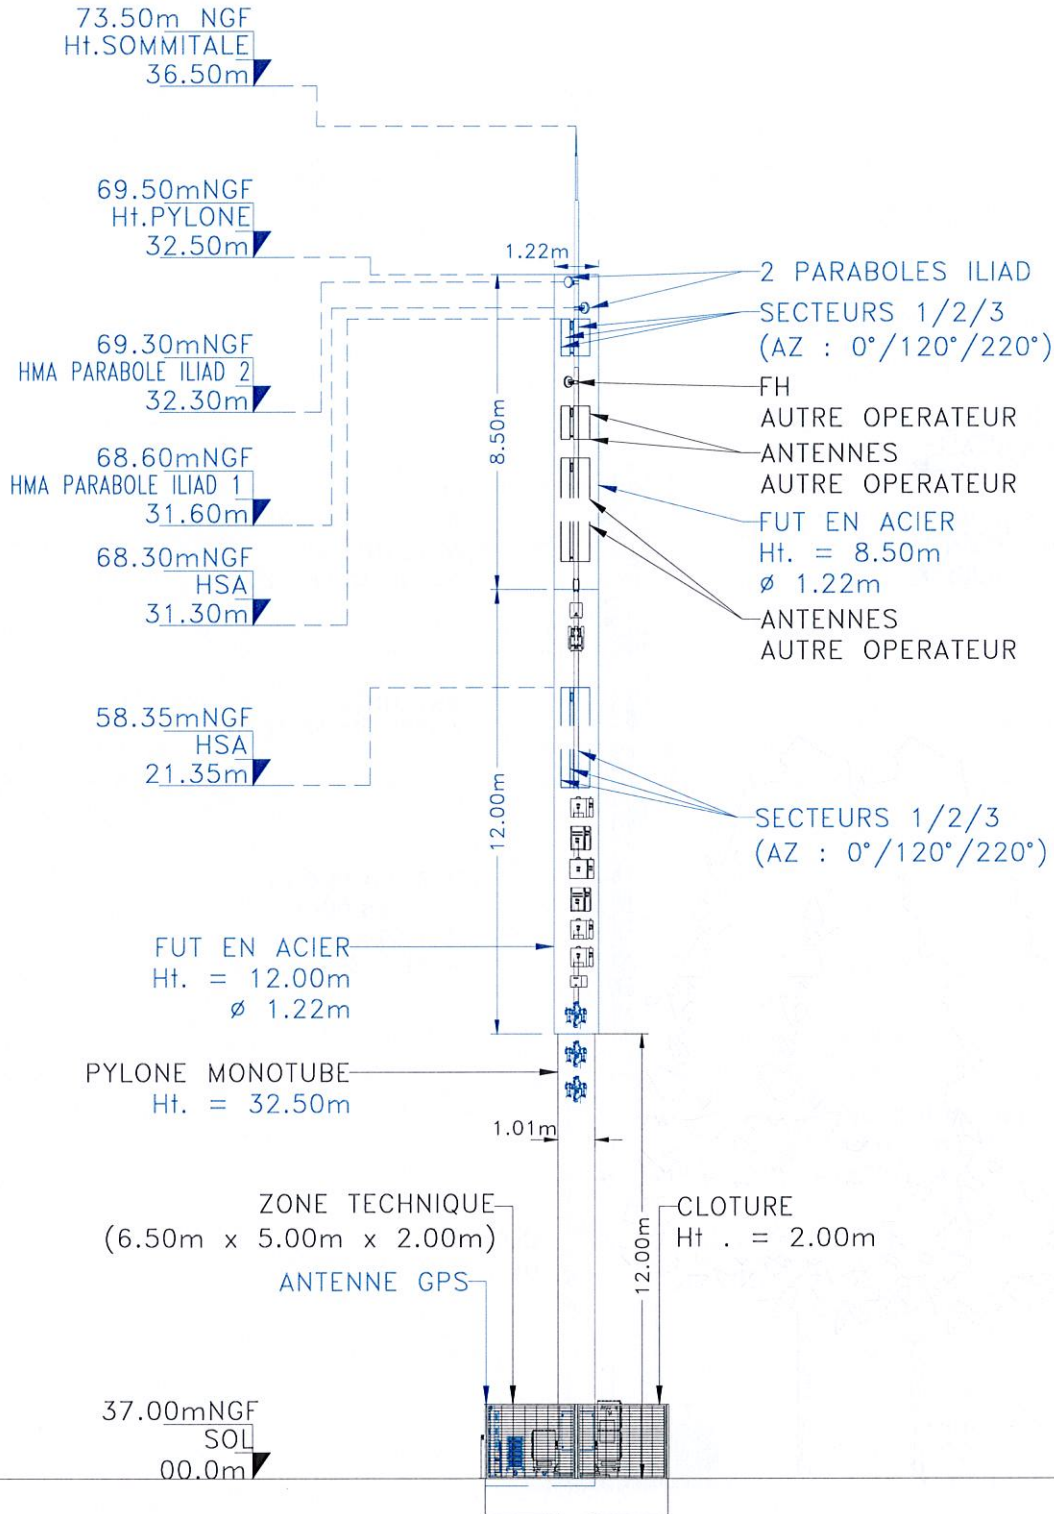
73.50m NGF
Ht.SOMMITALE
36.50m

69.50mNGF
Ht.PYLONE
32.50m

69.30mNGF
HMA PARABOLE ILIAD 2
32.30m

68.60mNGF
HMA PARABOLE ILIAD 1
31.60m

68.30mNGF
HSA
31.30m

58.35mNGF
HSA
21.35m

1.22m

8.50m

12.00m

2 PARABOLES ILIAD

SECTEURS 1/2/3
(AZ : 0°/120°/220°)

FH
AUTRE OPERATEUR

ANTENNES
AUTRE OPERATEUR

FUT EN ACIER
Ht. = 8.50m
ø 1.22m

ANTENNES
AUTRE OPERATEUR

SECTEURS 1/2/3
(AZ : 0°/120°/220°)

FUT EN ACIER
Ht. = 12.00m
ø 1.22m

PYLONE MONOTUBE
Ht. = 32.50m

1.01m

ZONE TECHNIQUE
(6.50m x 5.00m x 2.00m)

ANTENNE GPS

12.00m

CLOTURE
Ht . = 2.00m

37.00mNGF
SOL
00.0m